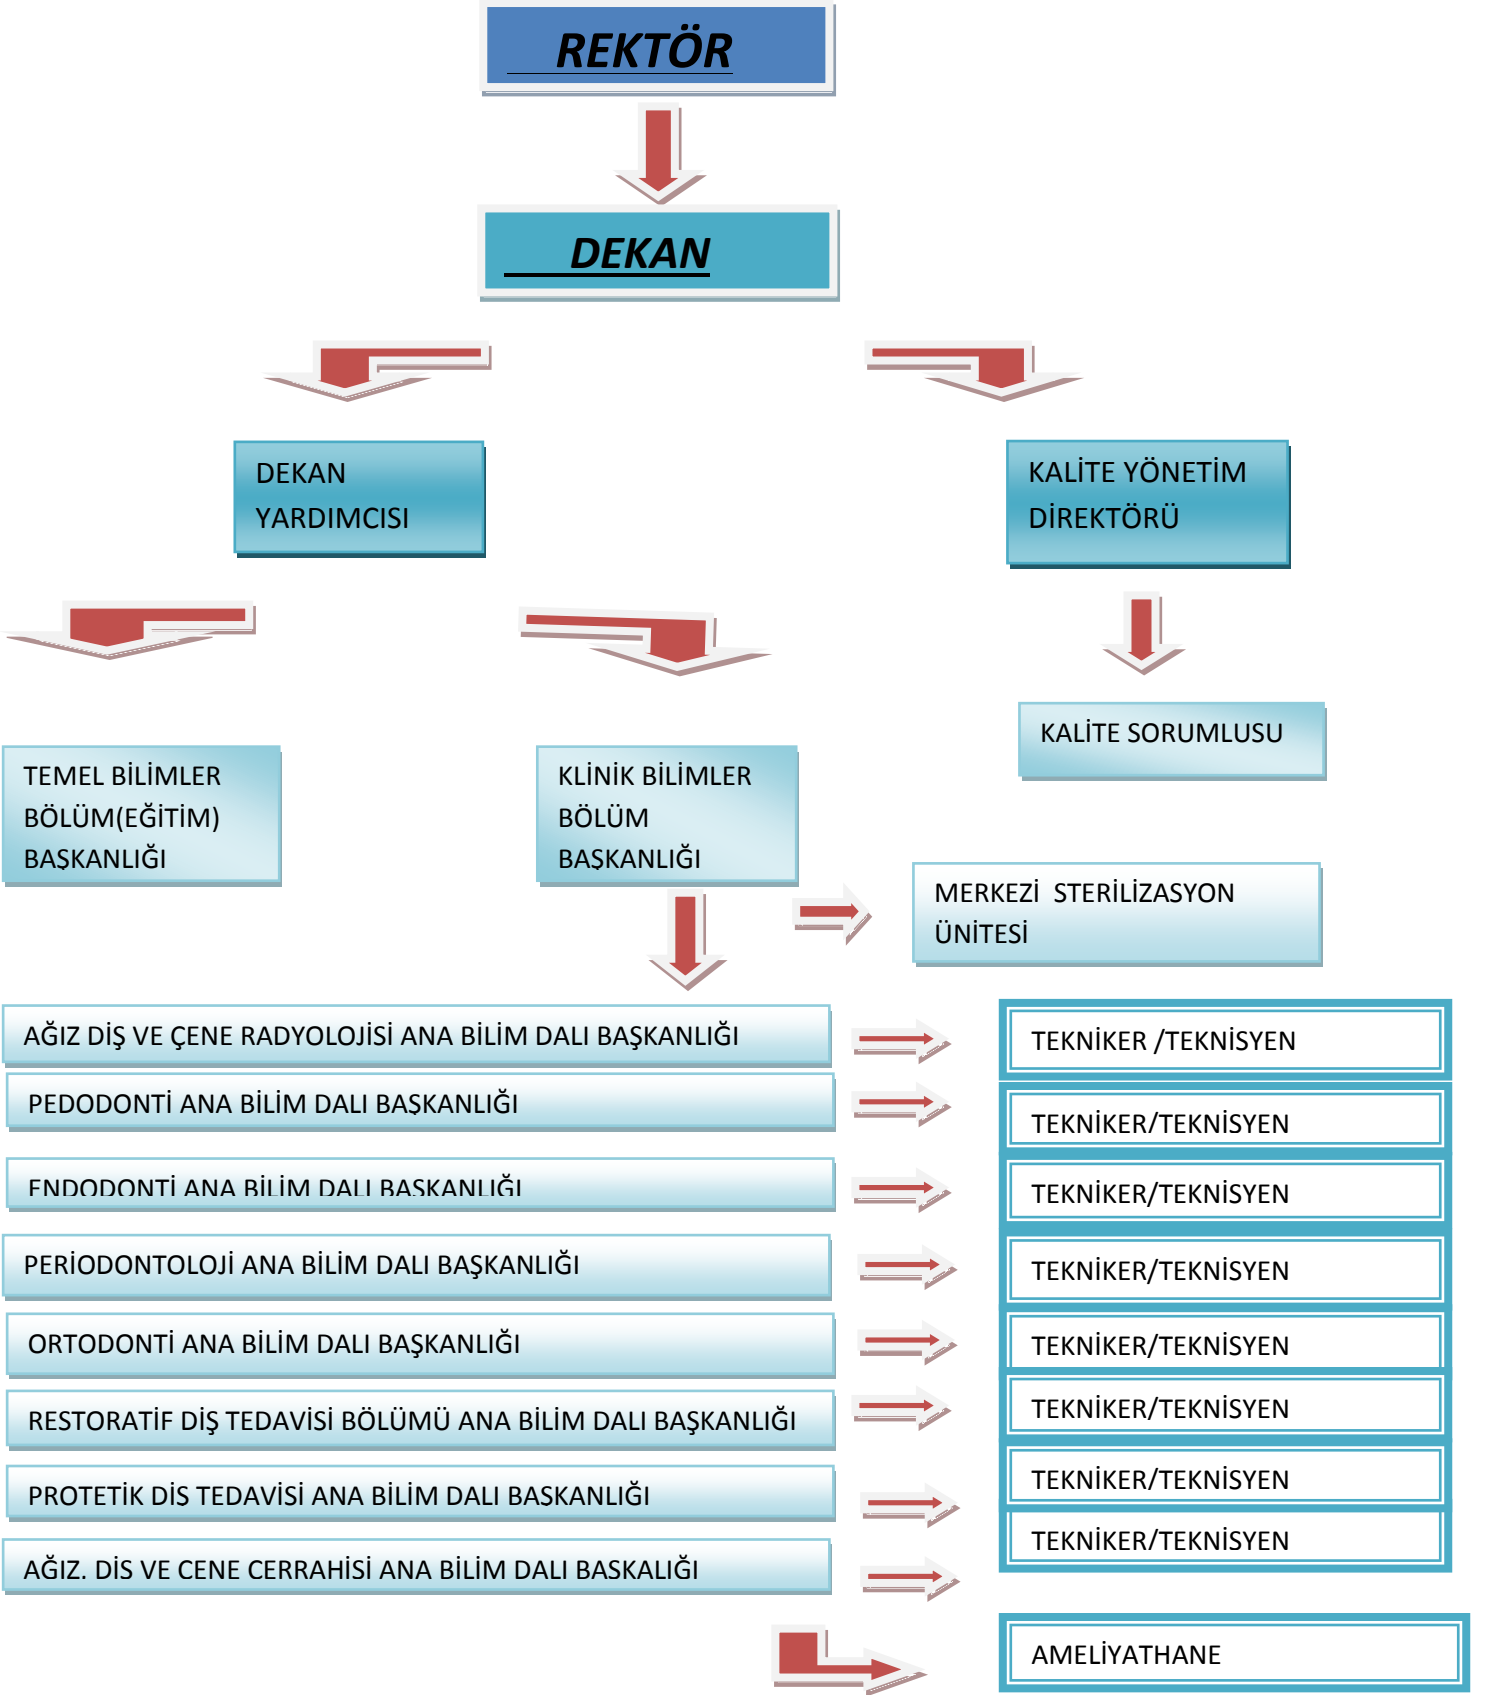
REKTÖR

DEKAN

DEKAN YARDIMCISI

KALİTE YÖNETİM DİREKTÖRÜ

KALİTE SORUMLUSU

TEMEL BİLİMLER BÖLÜM(EĞİTİM) BAŞKANLIĞI

KLİNİK BİLİMLER BÖLÜM BAŞKANLIĞI

MERKEZİ STERİLİZASYON ÜNİTESİ

AĞIZ DİŞ VE ÇENE RADYOLOJİSİ ANA BİLİM DALI BAŞKANLIĞI

TEKNİKER /TEKNİSYEN

PEDODONTİ ANA BİLİM DALI BAŞKANLIĞI

TEKNİKER/TEKNİSYEN

ENDODONTİ ANA BİLİM DALI BAŞKANLIĞI

TEKNİKER/TEKNİSYEN

PERİODONTOLOJİ ANA BİLİM DALI BAŞKANLIĞI

TEKNİKER/TEKNİSYEN

ORTODONTİ ANA BİLİM DALI BAŞKANLIĞI

TEKNİKER/TEKNİSYEN

RESTORATİF DİŞ TEDAVİSİ BÖLÜMÜ ANA BİLİM DALI BAŞKANLIĞI

TEKNİKER/TEKNİSYEN

PROTETİK DİS TEDAVİSİ ANA BİLİM DALI BASKANLIĞI

TEKNİKER/TEKNİSYEN

AĞIZ. DİS VE CENE CERRAHİSİ ANA BİLİM DALI BASKALIĞI

TEKNİKER/TEKNİSYEN

AMELİYATHANE